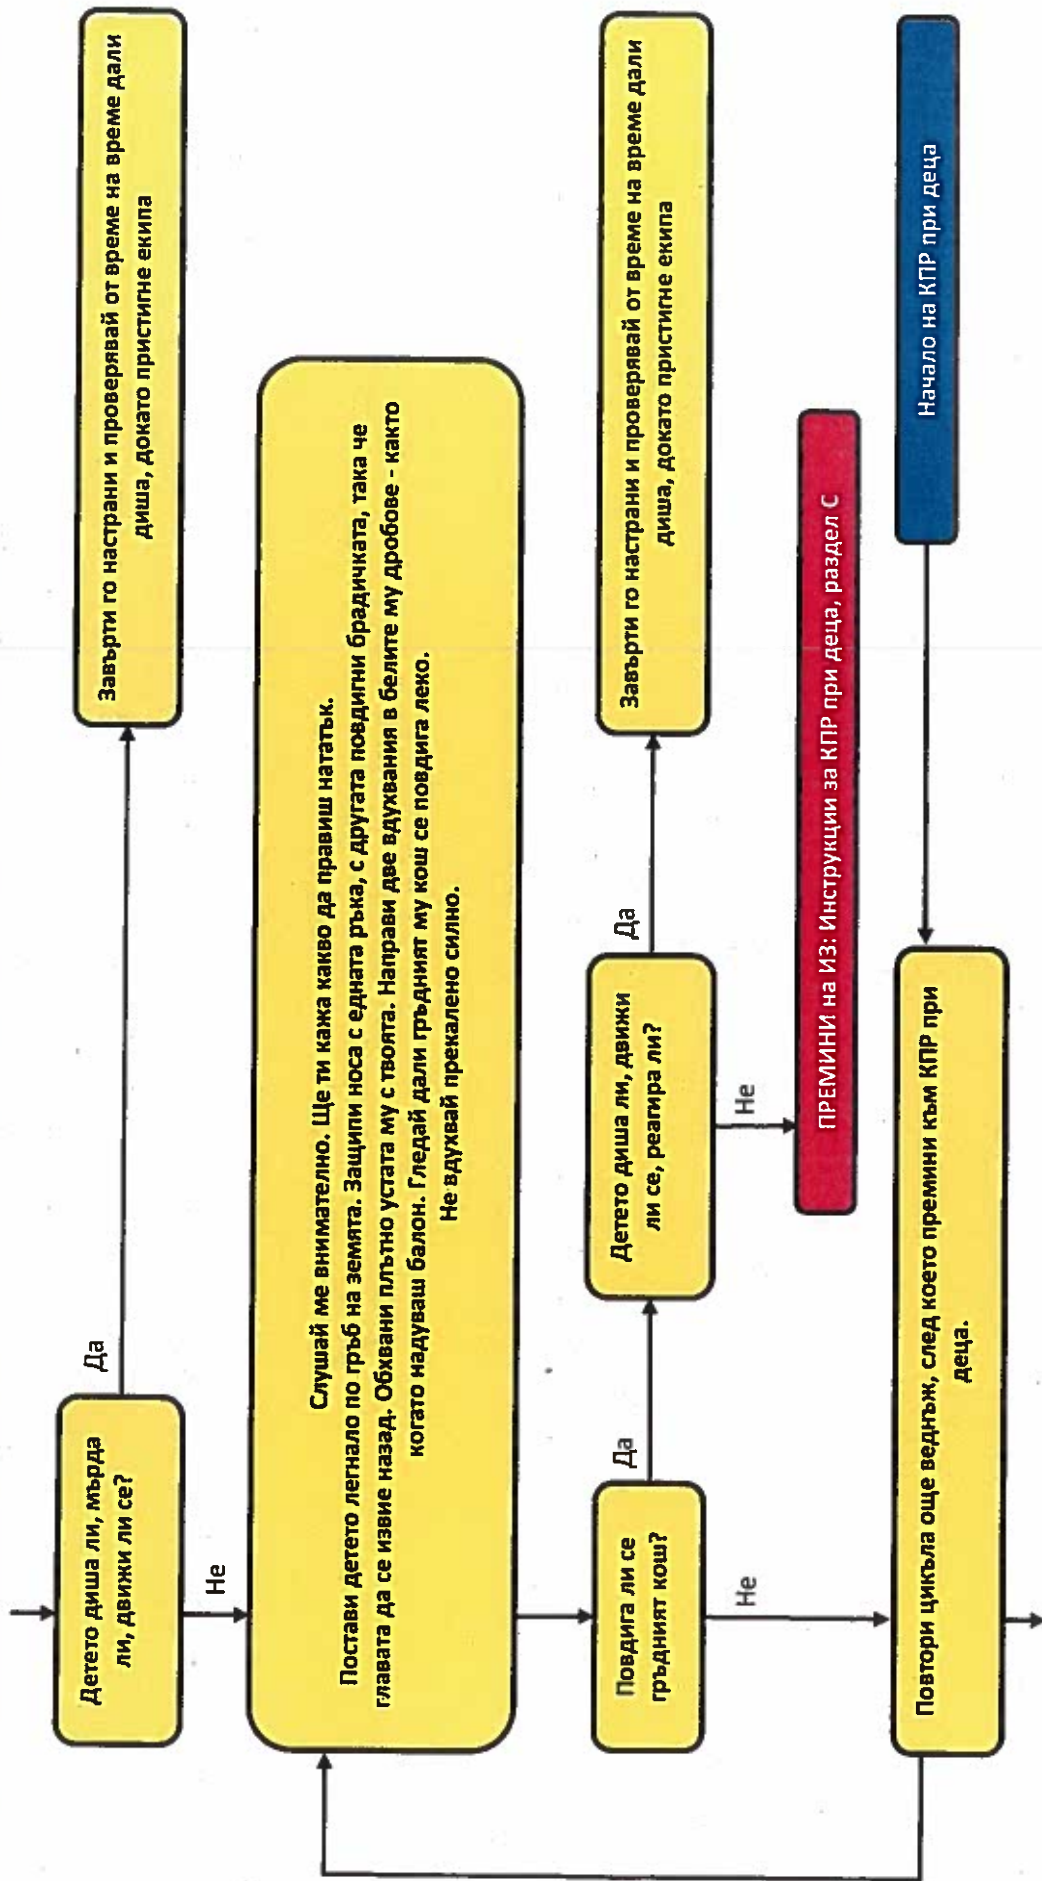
Начало на КПР при деца

Повтори цикъла още веднъж, след което премини към КПР при деца.

ПРЕМИНИ на ИЗ: Инструкции за КПР при деца, раздел С

Детето диша ли, движи ли се, реагира ли?

Не

Да

Завърти го настрани и проверявай от време на време дали диша, докато пристигне екипа

Повдига ли се гръдният кош?

Да

Не

Слушай ме внимателно. Ще ти кажа какво да правиш нататък.
Постави детето легнало по гръб на земята. Защипи носа с едната ръка, с другата повдигни брадичката, така че главата да се извие назад. Обхвани плътно устата му с твоята. Направи две вдухвания в белите му дробове - както когато надуваш балон. Гледай дали гръдният му кош се повдига леко.
Не вдухвай прекалено силно.

Детето диша ли, мърда ли, движи ли се?

Не

Да

Завърти го настрани и проверявай от време на време дали диша, докато пристигне екипа